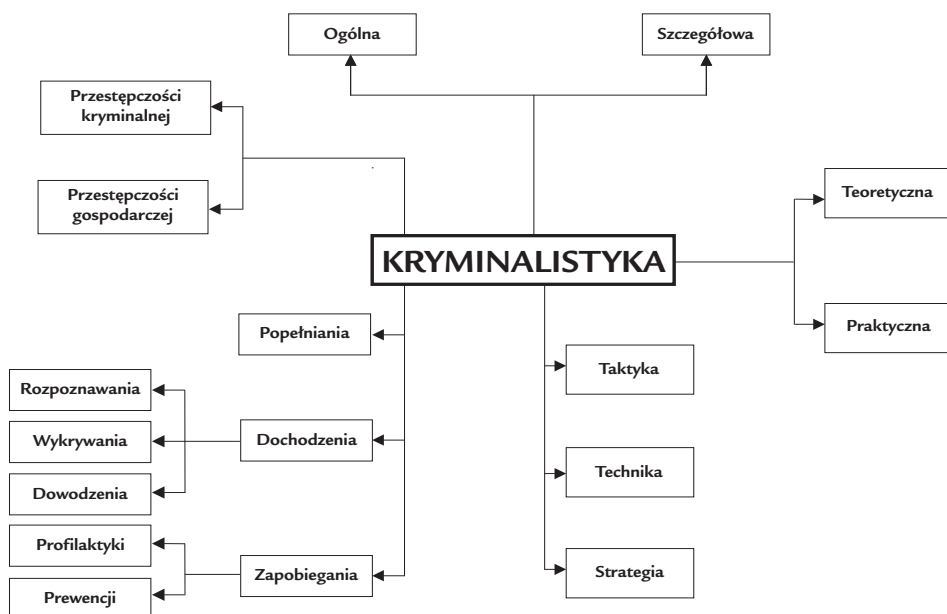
Ogólna

Szczegółowa

Przestępczości kryminalnej

Przestępczości gospodarczej

KRYMINALISTYKA

Teoretyczna

Praktyczna

Popełniania

Rozpoznawania

Wykrywania

Dochodzenia

Dowodzenia

Profilaktyki

Zapobiegania

Prewencji

Taktyka

Technika

Strategia